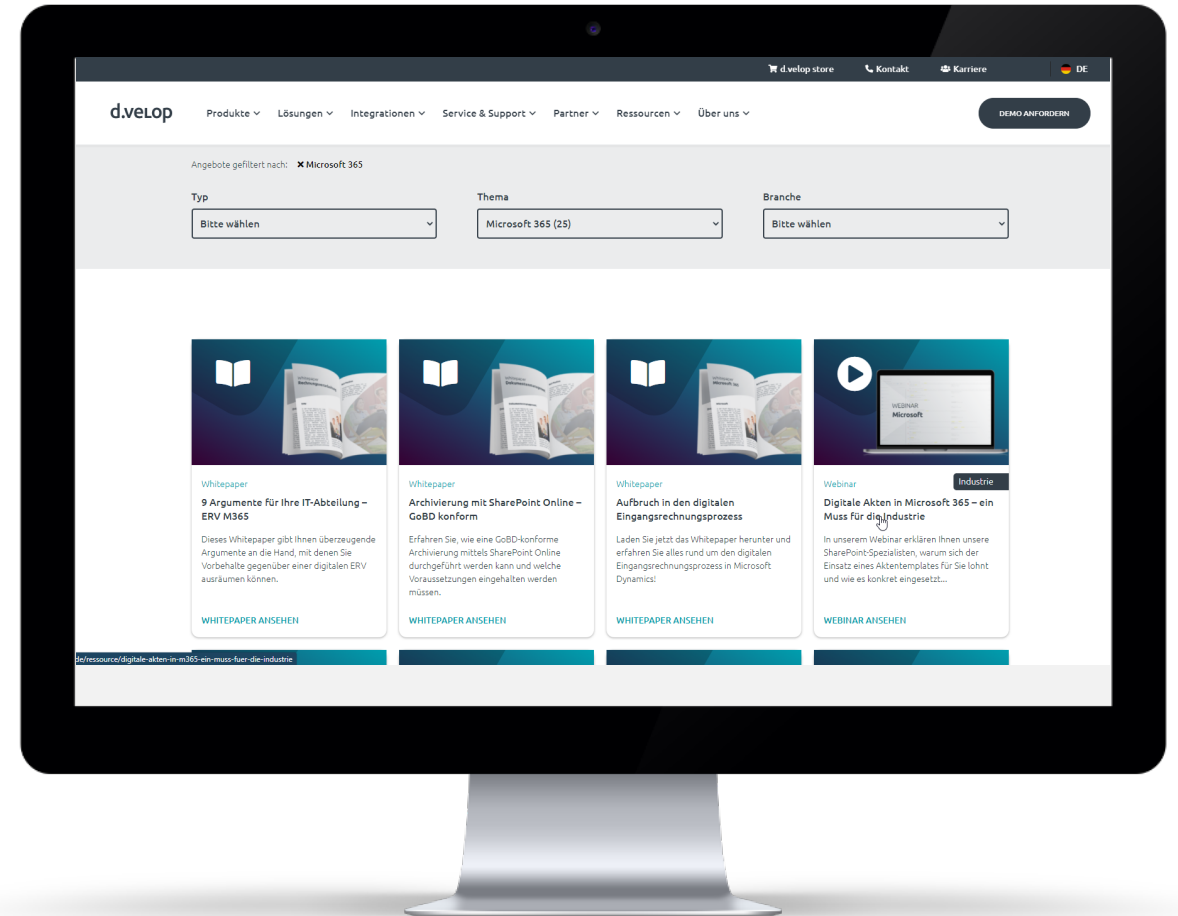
d.velop store Kontakt Karriere DE

d.velop

Produkte Lösungen Integrationen Service & Support Partner Ressourcen Über uns

DEMO ANFORDERN

Angebote gefiltert nach: ✕ Microsoft 365

Typ
Bitte wählen

Thema
Microsoft 365 (25)

Branche
Bitte wählen

Whitepaper
9 Argumente für Ihre IT-Abteilung – ERV M365
Dieses Whitepaper gibt Ihnen überzeugende Argumente an die Hand, mit denen Sie Vorbehalte gegenüber einer digitalen ERV ausräumen können.
WHITEPAPER ANSEHEN

Whitepaper
Archivierung mit SharePoint Online – GoBD konform
Erfahren Sie, wie eine GoBD-konforme Archivierung mittels SharePoint Online durchgeführt werden kann und welche Voraussetzungen eingehalten werden müssen.
WHITEPAPER ANSEHEN

Whitepaper
Aufbruch in den digitalen Eingangsrechnungsprozess
Laden Sie jetzt das Whitepaper herunter und erfahren Sie alles rund um den digitalen Eingangsrechnungsprozess in Microsoft Dynamics!
WHITEPAPER ANSEHEN

WEBINAR
Microsoft
Webinar
Industrie
Digitale Akten in Microsoft 365 – ein Muss für die Industrie
In unserem Webinar erklären Ihnen unsere SharePoint-Spezialisten, warum sich der Einsatz eines Aktentemplates für Sie lohnt und wie es konkret eingesetzt...
WEBINAR ANSEHEN

de/ressource/digitale-akten-in-m365-ein-muss-fuer-die-industrie